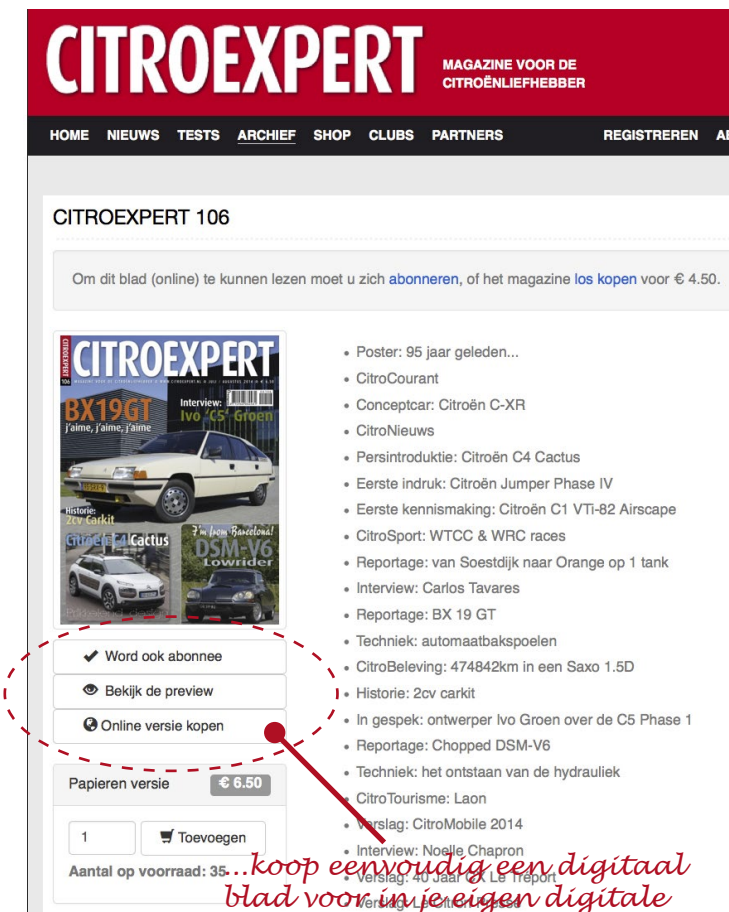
CITROEXPERT

MAGAZINE VOOR DE CITROËNLIEFHEBBER

HOME NIEUWS TESTS ARCHIEF SHOP CLUBS PARTNERS REGISTREREN A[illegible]

CITROEXPERT 106

Om dit blad (online) te kunnen lezen moet u zich abonneren, of het magazine los kopen voor € 4.50.

CITROEXPERT
106
Interview: Ivo 'C5' Groen
BX19GT
j'aime, j'aime, j'aime
Historie: 2cv Carkit
Citroën C4 Cactus
I'm from Barcelona!
DSM-V6
Lowrider

✔ Word ook abonnee
Bekijk de preview
Online versie kopen

Papieren versie € 6.50
1
Toevoegen
Aantal op voorraad: 35

- Poster: 95 jaar geleden...
- CitroCourant
- Conceptcar: Citroën C-XR
- CitroNieuws
- Persintroduktie: Citroën C4 Cactus
- Eerste indruk: Citroën Jumper Phase IV
- Eerste kennismaking: Citroën C1 VTi-82 Airscape
- CitroSport: WTCC & WRC races
- Reportage: van Soestdijk naar Orange op 1 tank
- Interview: Carlos Tavares
- Reportage: BX 19 GT
- Techniek: automaatbakspoelen
- CitroBeleving: 474842km in een Saxo 1.5D
- Historie: 2cv carkit
- In gesprek: ontwerper Ivo Groen over de C5 Phase 1
- Reportage: Chopped DSM-V6
- Techniek: het ontstaan van de hydrauliek
- CitroTourisme: Laon
- Verslag: CitroMobile 2014
- Interview: Noelle Chapron
- Verslag: 40 Jaar CX Le Tréport
- Verslag: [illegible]

...koop eenvoudig een digitaal blad voor je eigen digitale